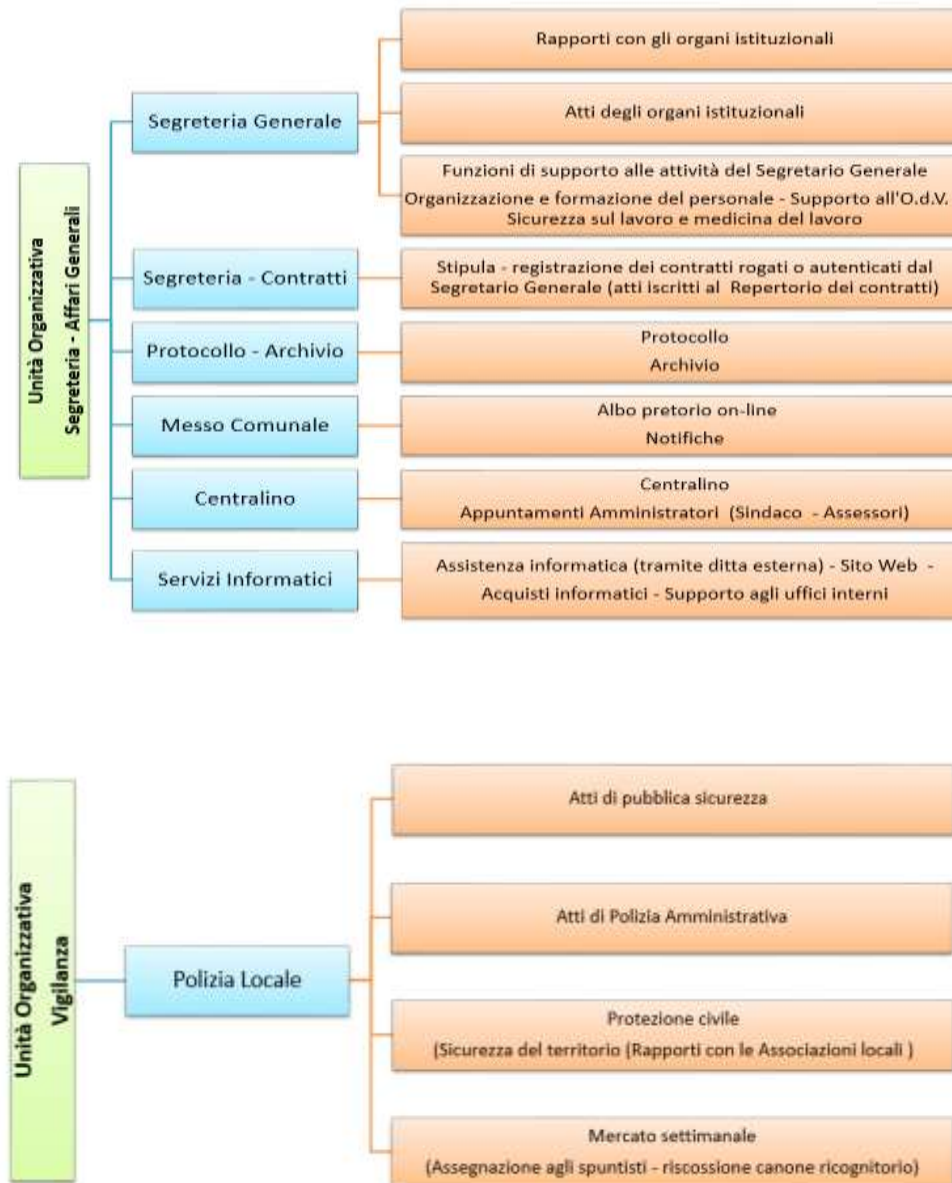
Unità Organizzativa
Segreteria - Affari Generali

Segreteria Generale

Rapporti con gli organi istituzionali

Atti degli organi istituzionali

Funzioni di supporto alle attività del Segretario Generale
Organizzazione e formazione del personale - Supporto all'O.d.V.
Sicurezza sul lavoro e medicina del lavoro

Segreteria - Contratti

Stipula - registrazione dei contratti rogati o autenticati dal Segretario Generale (atti iscritti al Repertorio dei contratti)

Protocollo - Archivio

Protocollo
Archivio

Messo Comunale

Albo pretorio on-line
Notifiche

Centralino

Centralino
Appuntamenti Amministratori (Sindaco - Assessori)

Servizi Informatici

Assistenza informatica (tramite ditta esterna) - Sito Web - Acquisti informatici - Supporto agli uffici interni

Unità Organizzativa
Vigilanza

Polizia Locale

Atti di pubblica sicurezza

Atti di Polizia Amministrativa

Protezione civile
(Sicurezza del territorio (Rapporti con le Associazioni locali )

Mercato settimanale
(Assegnazione agli spuntisti - riscossione canone ricognitorio)